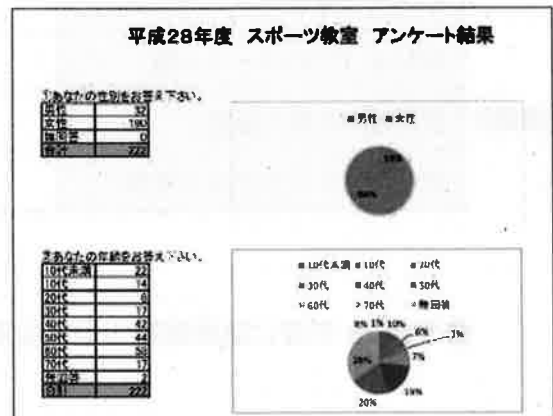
平成28年度 スポーツ教室 アンケート結果

①あなたの性別をお答え下さい。

| 男性 | 32 |
|---|---|
| 女性 | 190 |
| 無回答 | 0 |
| 合計 | 222 |

■男性 ■女性

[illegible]%

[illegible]%

②あなたの年齢をお答え下さい。

| 10代未満 | 22 |
|---|---|
| 10代 | 14 |
| 20代 | 8 |
| 30代 | 17 |
| 40代 | 42 |
| 50代 | 44 |
| 60代 | 58 |
| 70代 | 17 |
| 無回答 | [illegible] |
| 合計 | 222 |

■10代未満 ■10代 ■20代

■30代 ■40代 ■50代

■60代 ■70代 ■無回答

8% 1% 10%

6%

7%

7%

19%

20%